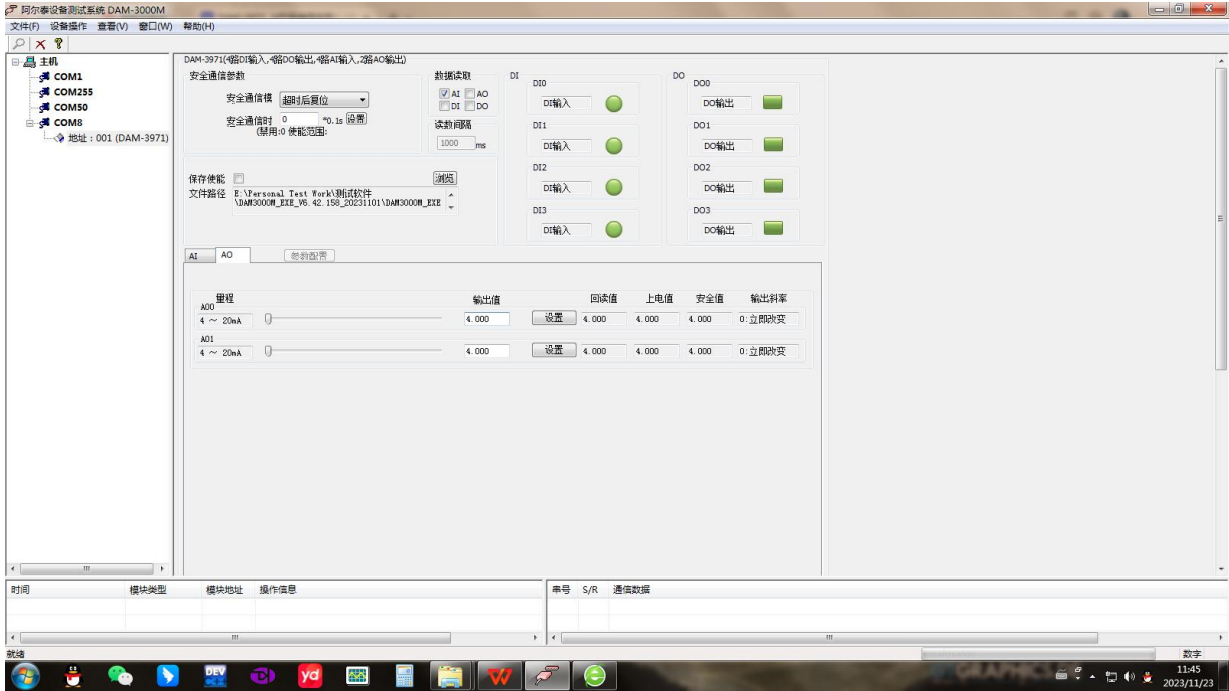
阿尔泰设备测试系统 DAM-3000M

文件(F) 设备操作 查看(V) 窗口(W) 帮助(H)

主机
COM1
COM255
COM50
COM8
地址：001 (DAM-3971)

DAM-3971(4路DI输入,4路DO输出,4路AI输入,2路AO输出)

安全通信参数
安全通信模 超时后复位
安全通信时 0 *0.1s 设置
(禁用:0 使能范围:

数据读取
AI AO
DI DO
读数间隔
1000 ms

保存使能
浏览
文件路径 E:\Personal Test Work\测试软件\DAM3000M_EXE_V6.42.158_20231101\DAM3000M_EXE

DI
DI0
DI输入
DI1
DI输入
DI2
DI输入
DI3
DI输入

DO
DO0
DO输出
DO1
DO输出
DO2
DO输出
DO3
DO输出

AI AO 参数配置

| 量程 | 输出值 | | 回读值 | 上电值 | 安全值 | 输出斜率 |
|---|---|---|---|---|---|---|
| AO0 4 ~ 20mA | 4.000 | 设置 | 4.000 | 4.000 | 4.000 | 0:立即改变 |
| AO1 4 ~ 20mA | 4.000 | 设置 | 4.000 | 4.000 | 4.000 | 0:立即改变 |

时间 模块类型 模块地址 操作信息

串号 S/R 通信数据

就绪
数字

11:45
2023/11/23